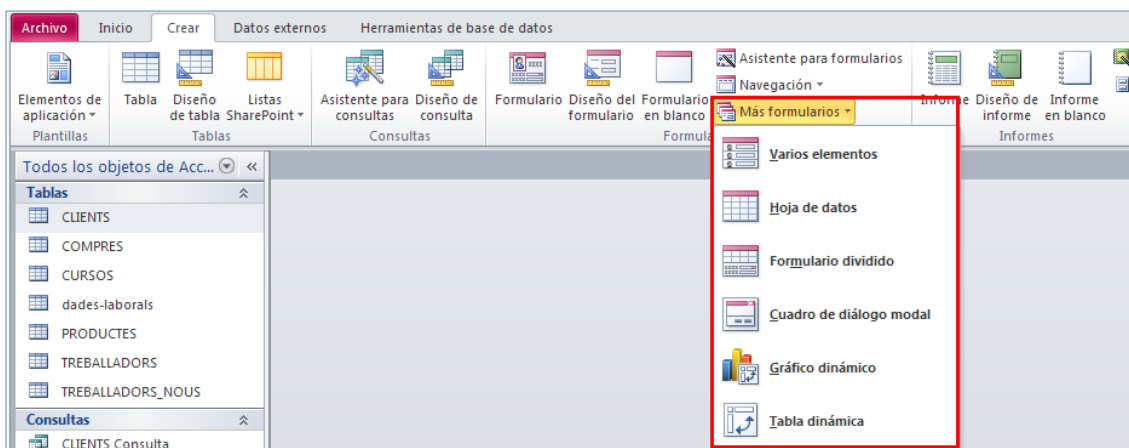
Archivo Inicio Crear Datos externos Herramientas de base de datos

Elementos de aplicación
Plantillas

Tabla
Diseño de tabla
Listas SharePoint
Tablas

Asistente para consultas
Diseño de consulta
Consultas

Formulario
Diseño del formulario
Formulario en blanco
Formula

Asistente para formularios
Navegación
Más formularios

Informe
Diseño de informe
Informe en blanco
Informes

Varios elementos
Hoja de datos
Formulario dividido
Cuadro de diálogo modal
Gráfico dinámico
Tabla dinámica

Todos los objetos de Acc... «
Tablas
CLIENTS
COMPRES
CURSOS
dades-laborals
PRODUCTES
TREBALLADORS
TREBALLADORS_NOUS
Consultas
CLIENTS Consulta